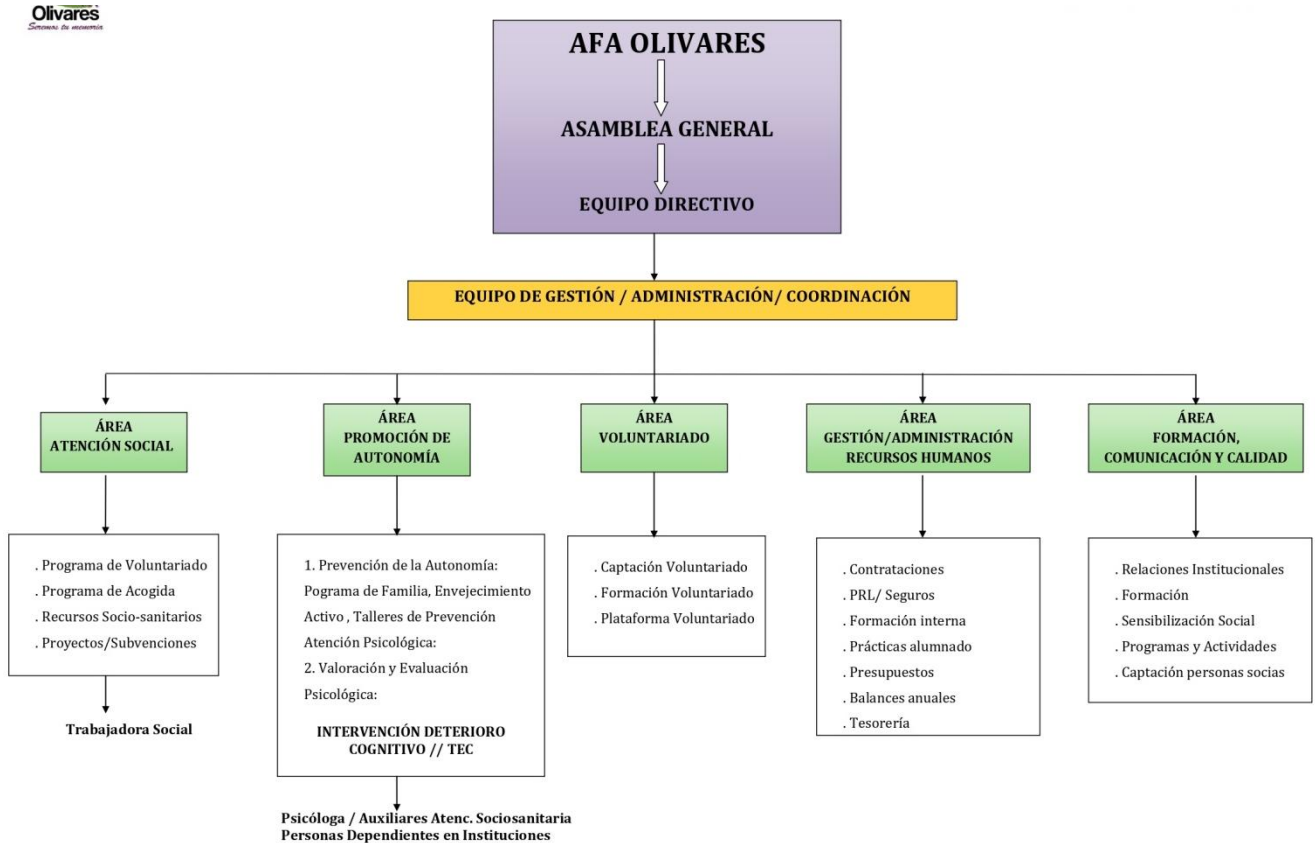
Olivares
Seremos tu memoria

AFA OLIVARES

ASAMBLEA GENERAL

EQUIPO DIRECTIVO

EQUIPO DE GESTIÓN / ADMINISTRACIÓN/ COORDINACIÓN

ÁREA
ATENCIÓN SOCIAL

. Programa de Voluntariado
. Programa de Acogida
. Recursos Socio-sanitarios
. Proyectos/Subvenciones

Trabajadora Social

ÁREA
PROMOCIÓN DE AUTONOMÍA

1. Prevención de la Autonomía: Pograma de Familia, Envejecimiento Activo , Talleres de Prevención Atención Psicológica:
2. Valoración y Evaluación Psicológica:

INTERVENCIÓN DETERIORO COGNITIVO // TEC

Psicóloga / Auxiliares Atenc. Sociosanitaria
Personas Dependientes en Instituciones

ÁREA
VOLUNTARIADO

. Captación Voluntariado
. Formación Voluntariado
. Plataforma Voluntariado

ÁREA
GESTIÓN/ADMINISTRACIÓN
RECURSOS HUMANOS

. Contrataciones
. PRL/ Seguros
. Formación interna
. Prácticas alumnado
. Presupuestos
. Balances anuales
. Tesorería

ÁREA
FORMACIÓN, COMUNICACIÓN Y CALIDAD

. Relaciones Institucionales
. Formación
. Sensibilización Social
. Programas y Actividades
. Captación personas socias